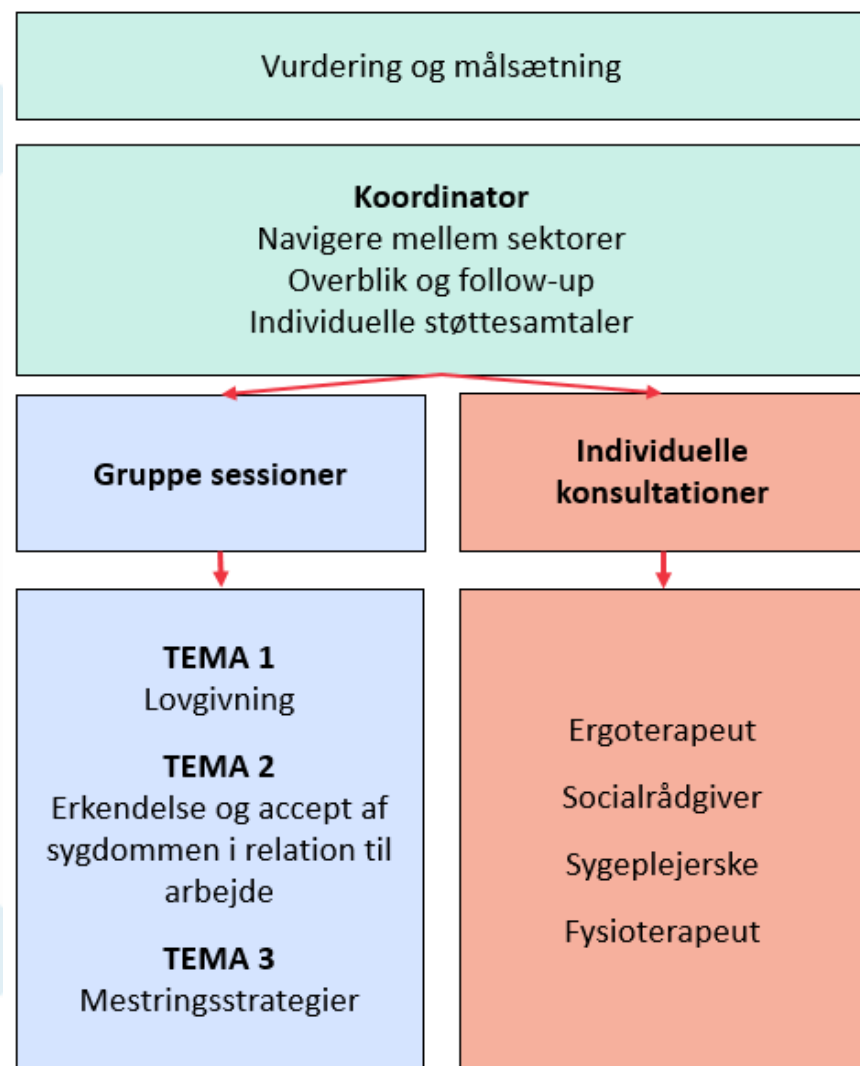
Vurdering og målsætning

Koordinator
Navigere mellem sektorer
Overblik og follow-up
Individuelle støttesamtaler

Gruppe sessioner

Individuelle konsultationer

TEMA 1
Lovgivning

TEMA 2
Erkendelse og accept af sygdommen i relation til arbejde

TEMA 3
Mestringsstrategier

Ergoterapeut

Socialrådgiver

Sygeplejerske

Fysioterapeut